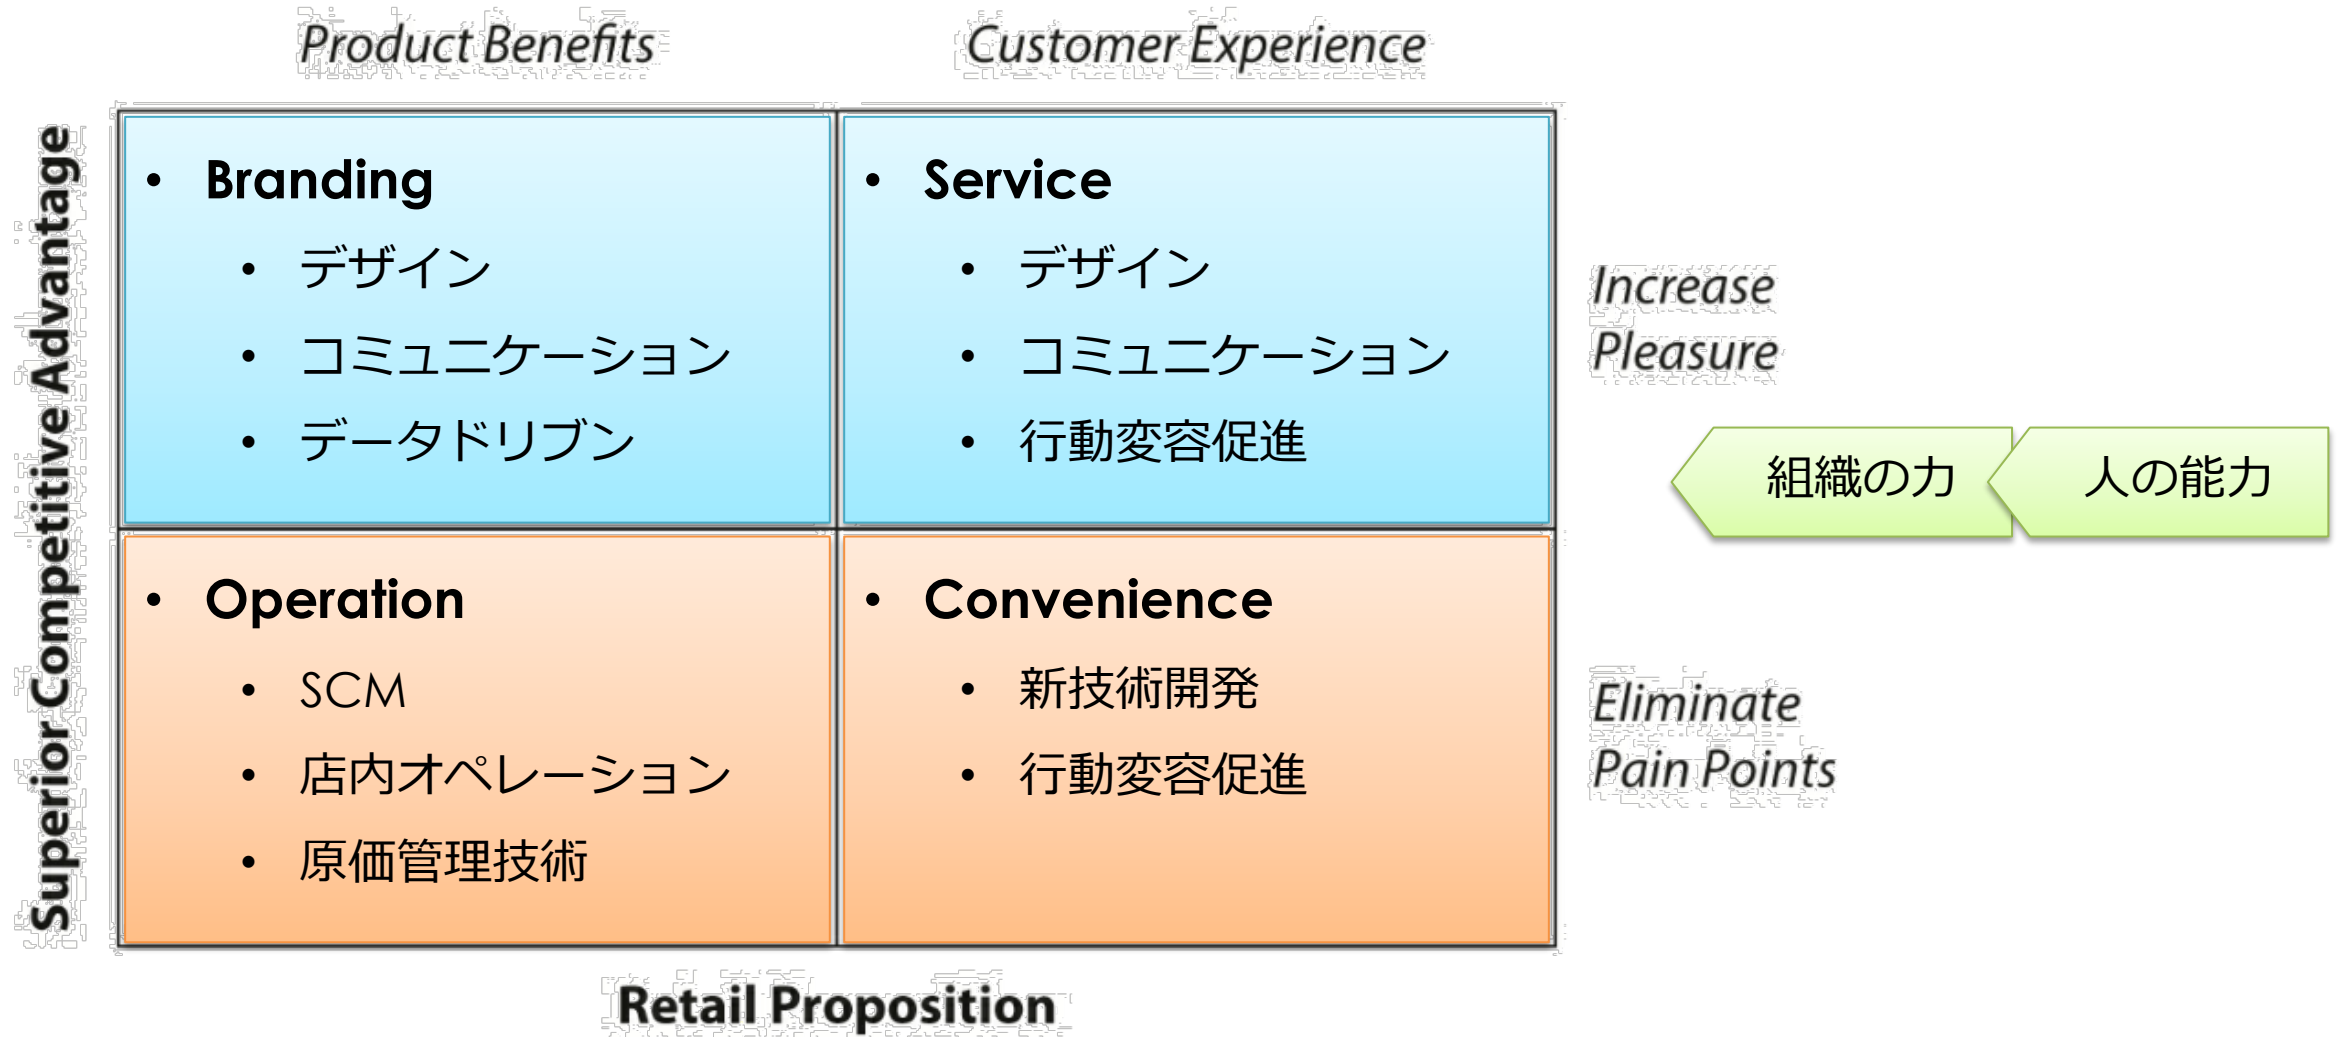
Product Benefits

Customer Experience

Superior Competitive Advantage

- Branding
  - デザイン
  - コミュニケーション
  - データドリブン

- Service
  - デザイン
  - コミュニケーション
  - 行動変容促進

- Operation
  - SCM
  - 店内オペレーション
  - 原価管理技術

- Convenience
  - 新技術開発
  - 行動変容促進

Increase Pleasure

組織の力

人の能力

Eliminate Pain Points

Retail Proposition